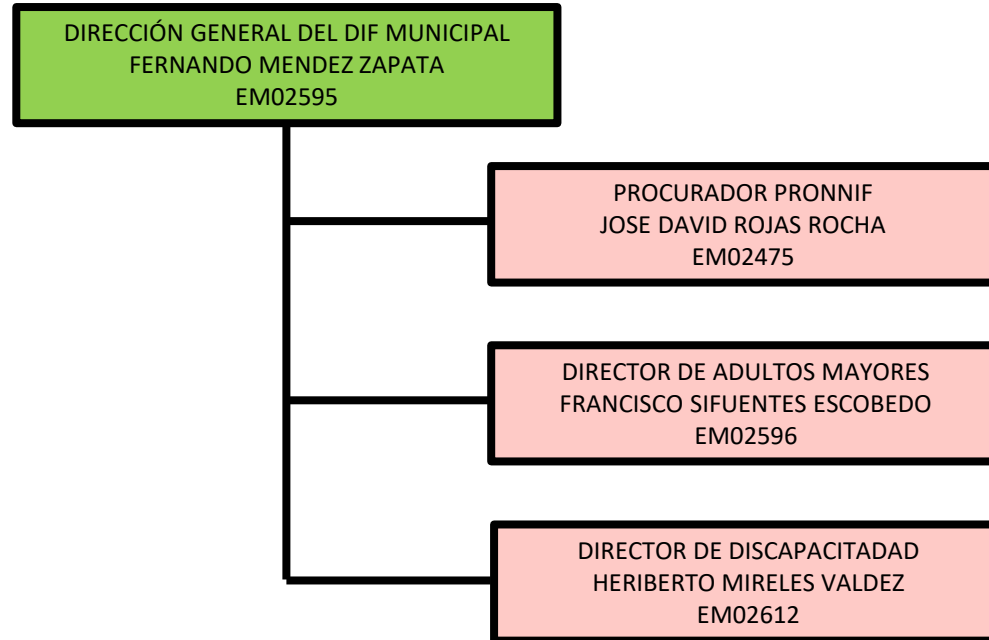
DIRECCIÓN GENERAL DEL DIF MUNICIPAL
FERNANDO MENDEZ ZAPATA
EM02595

PROCURADOR PRONNIF
JOSE DAVID ROJAS ROCHA
EM02475

DIRECTOR DE ADULTOS MAYORES
FRANCISCO SIFUENTES ESCOBEDO
EM02596

DIRECTOR DE DISCAPACITADAD
HERIBERTO MIRELES VALDEZ
EM02612